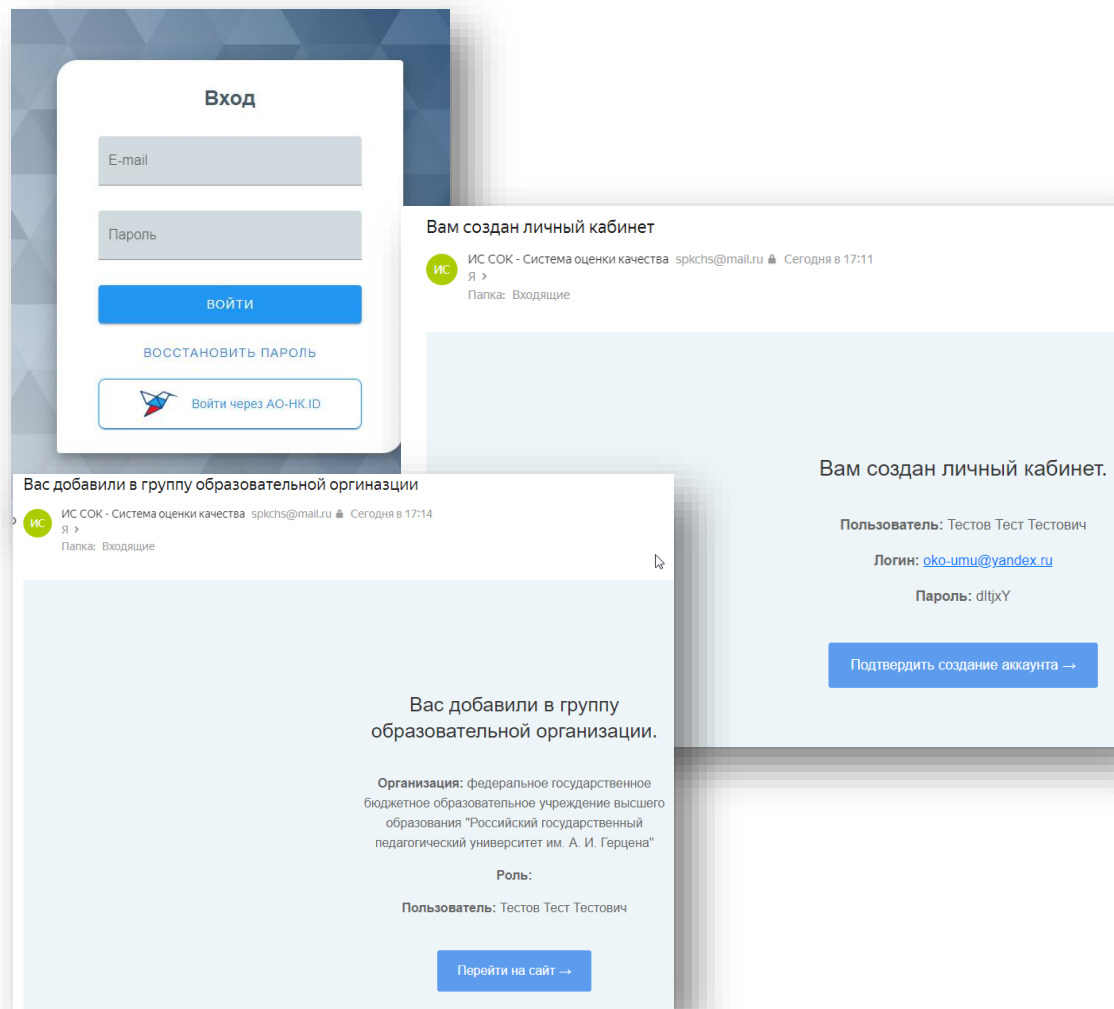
Вход

E-mail

Пароль

ВОЙТИ

ВОССТАНОВИТЬ ПАРОЛЬ

Войти через АО-НК.ID

Вам создан личный кабинет

ИС

ИС СОК - Система оценки качества spkchs@mail.ru Сегодня в 17:11
Я ›
Папка: Входящие

Вам создан личный кабинет.

Пользователь: Тестов Тест Тестович

Логин: oko-umu@yandex.ru

Пароль: dltjxY

Подтвердить создание аккаунта →

Вас добавили в группу образовательной оргиназции

ИС

ИС СОК - Система оценки качества spkchs@mail.ru Сегодня в 17:14
Я ›
Папка: Входящие

Вас добавили в группу образовательной организации.

Организация: федеральное государственное бюджетное образовательное учреждение высшего образования "Российский государственный педагогический университет им. А. И. Герцена"

Роль:

Пользователь: Тестов Тест Тестович

Перейти на сайт →